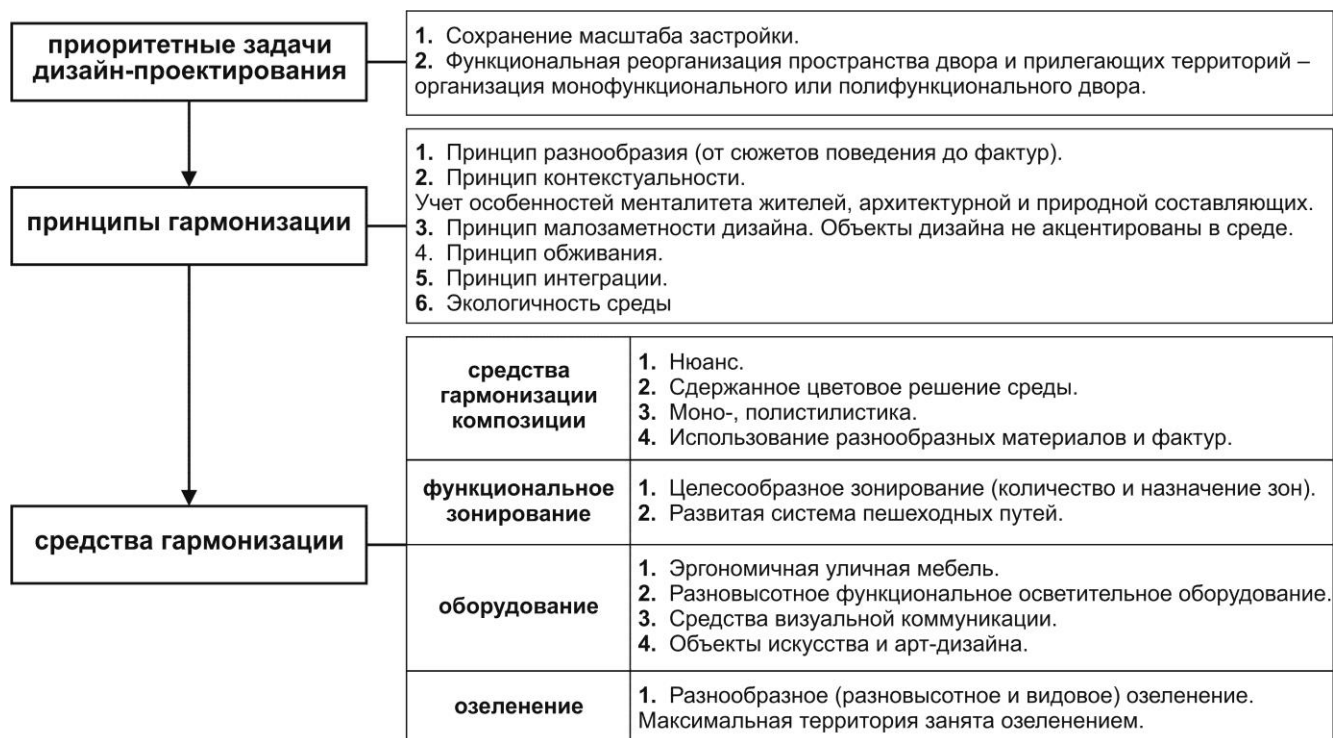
приоритетные задачи дизайн-проектирования

1. Сохранение масштаба застройки.
2. Функциональная реорганизация пространства двора и прилегающих территорий – организация монофункционального или полифункционального двора.

принципы гармонизации

1. Принцип разнообразия (от сюжетов поведения до фактур).
2. Принцип контекстуальности.
Учет особенностей менталитета жителей, архитектурной и природной составляющих.
3. Принцип малозаметности дизайна. Объекты дизайна не акцентированы в среде.
4. Принцип обживания.
5. Принцип интеграции.
6. Экологичность среды

средства гармонизации

| средства гармонизации композиции | 1. Нюанс. 2. Сдержанное цветовое решение среды. 3. Моно-, полистилистика. 4. Использование разнообразных материалов и фактур. |
|---|---|
| функциональное зонирование | 1. Целесообразное зонирование (количество и назначение зон). 2. Развитая система пешеходных путей. |
| оборудование | 1. Эргономичная уличная мебель. 2. Разновысотное функциональное осветительное оборудование. 3. Средства визуальной коммуникации. 4. Объекты искусства и арт-дизайна. |
| озеленение | 1. Разнообразное (разновысотное и видовое) озеленение. Максимальная территория занята озеленением. |